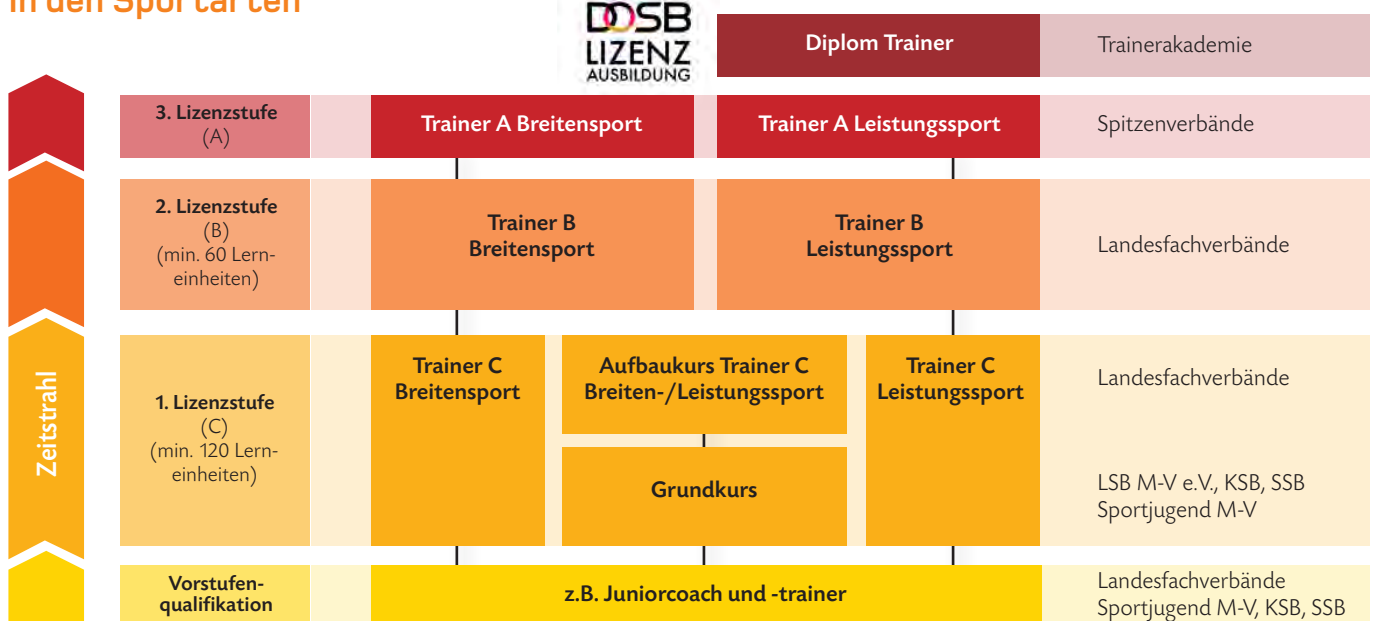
in den Sportarten

DOSB LIZENZ AUSBILDUNG

Diplom Trainer | Trainerakademie

3. Lizenzstufe (A) | Trainer A Breitensport | Trainer A Leistungssport | Spitzenverbände

2. Lizenzstufe (B) (min. 60 Lerneinheiten) | Trainer B Breitensport | Trainer B Leistungssport | Landesfachverbände

Zeitstrahl

1. Lizenzstufe (C) (min. 120 Lerneinheiten) | Trainer C Breitensport | Aufbaukurs Trainer C Breiten-/Leistungssport | Trainer C Leistungssport | Landesfachverbände

Grundkurs | LSB M-V e.V., KSB, SSB Sportjugend M-V

Vorstufenqualifikation | z.B. Juniorcoach und -trainer | Landesfachverbände Sportjugend M-V, KSB, SSB